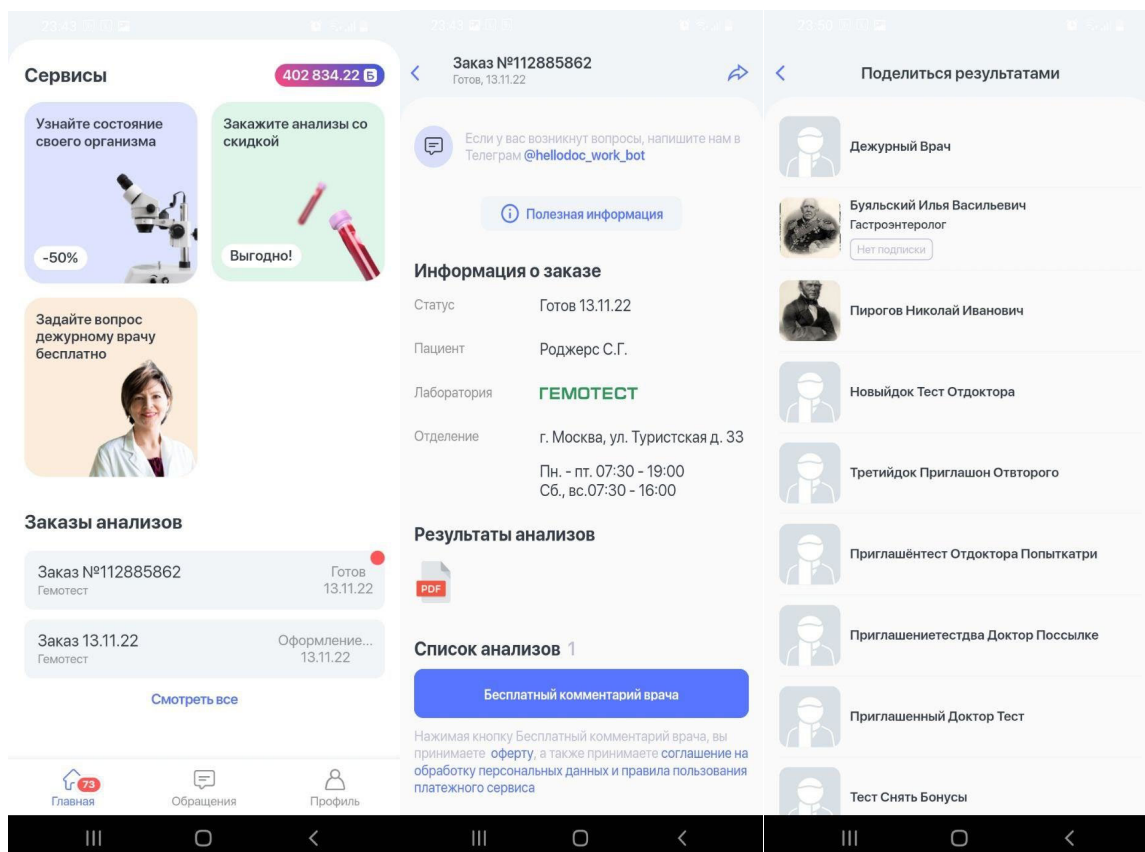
23:43
Сервисы
402 834.22 Б

Узнайте состояние своего организма
-50%

Закажите анализы со скидкой
Выгодно!

Задайте вопрос дежурному врачу бесплатно

Заказы анализов

Заказ №112885862
Гемотест
Готов
13.11.22

Заказ 13.11.22
Гемотест
Оформление...
13.11.22

Смотреть все

73
Главная
Обращения
Профиль

23:43
Заказ №112885862
Готов, 13.11.22

Если у вас возникнут вопросы, напишите нам в Телеграм @hellodoc_work_bot

Полезная информация

Информация о заказе

| | |
|---|---|
| Статус | Готов 13.11.22 |
| Пациент | Роджерс С.Г. |
| Лаборатория | ГЕМОТЕСТ |
| Отделение | г. Москва, ул. Туристская д. 33 |
| | Пн. - пт. 07:30 - 19:00 Сб., вс.07:30 - 16:00 |

Результаты анализов

PDF

Список анализов 1

Бесплатный комментарий врача

Нажимая кнопку Бесплатный комментарий врача, вы принимаете оферту, а также принимаете соглашение на обработку персональных данных и правила пользования платежного сервиса

23:50
Поделиться результатами

Дежурный Врач

Буяльский Илья Васильевич
Гастроэнтеролог
Нет подписки

Пирогов Николай Иванович

Новыйдок Тест Отдоктора

Третийдок Приглашон Отвторого

Приглашёнтест Отдоктора Попыткатри

Приглашениетестдва Доктор Поссылке

Приглашенный Доктор Тест

Тест Снять Бонусы